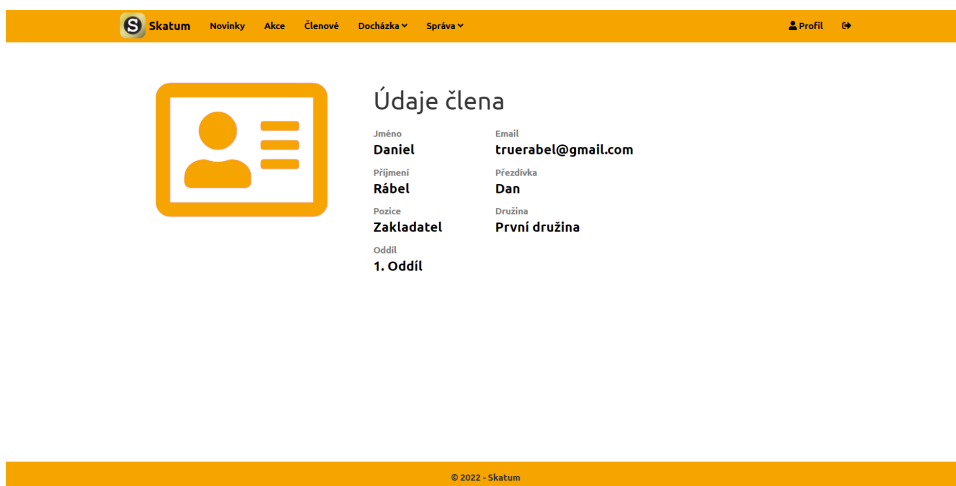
Skatum Novinky Akce Členové Docházka Správa Profil

Údaje člena

Jméno
Daniel

Email
truerabel@gmail.com

Příjmení
Rábel

Přezdívka
Dan

Pozice
Zakladatel

Družina
První družina

Oddíl
1. Oddíl

© 2022 - Skatum